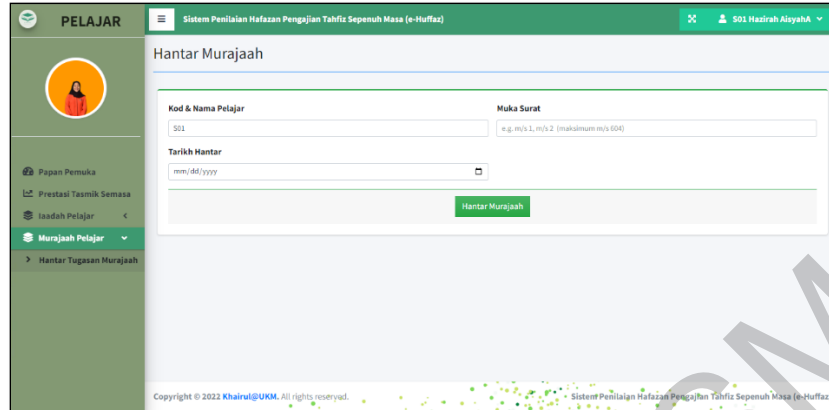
PELAJAR

Sistem Penilaian Hafazan Pengajian Tahfiz Sepenuh Masa (e-Huffaz)

S01 Hazirah AisyahA

Papan Pemuka
Prestasi Tasmik Semasa
Iaadah Pelajar
Murajaah Pelajar
Hantar Tugasan Murajaah

Hantar Murajaah

Kod & Nama Pelajar
S01

Muka Surat
e.g. m/s 1, m/s 2 (maksimum m/s 604)

Tarikh Hantar
mm/dd/yyyy

Hantar Murajaah

Copyright © 2022 Khairul@UKM. All rights reserved.

Sistem Penilaian Hafazan Pengajian Tahfiz Sepenuh Masa (e-Huffaz)